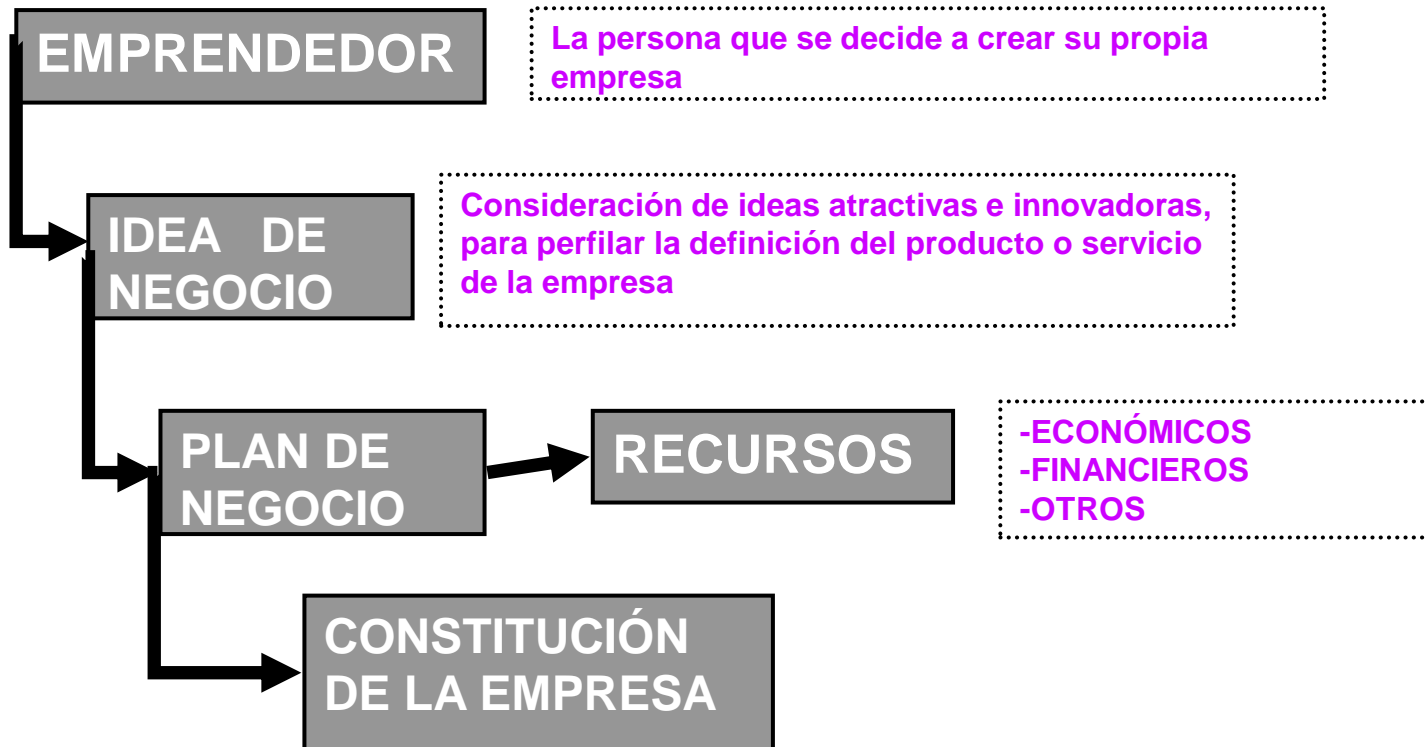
EMPRENDEDOR

La persona que se decide a crear su propia empresa

IDEA DE NEGOCIO

Consideración de ideas atractivas e innovadoras, para perfilar la definición del producto o servicio de la empresa

PLAN DE NEGOCIO

RECURSOS

-ECONÓMICOS
-FINANCIEROS
-OTROS

CONSTITUCIÓN DE LA EMPRESA